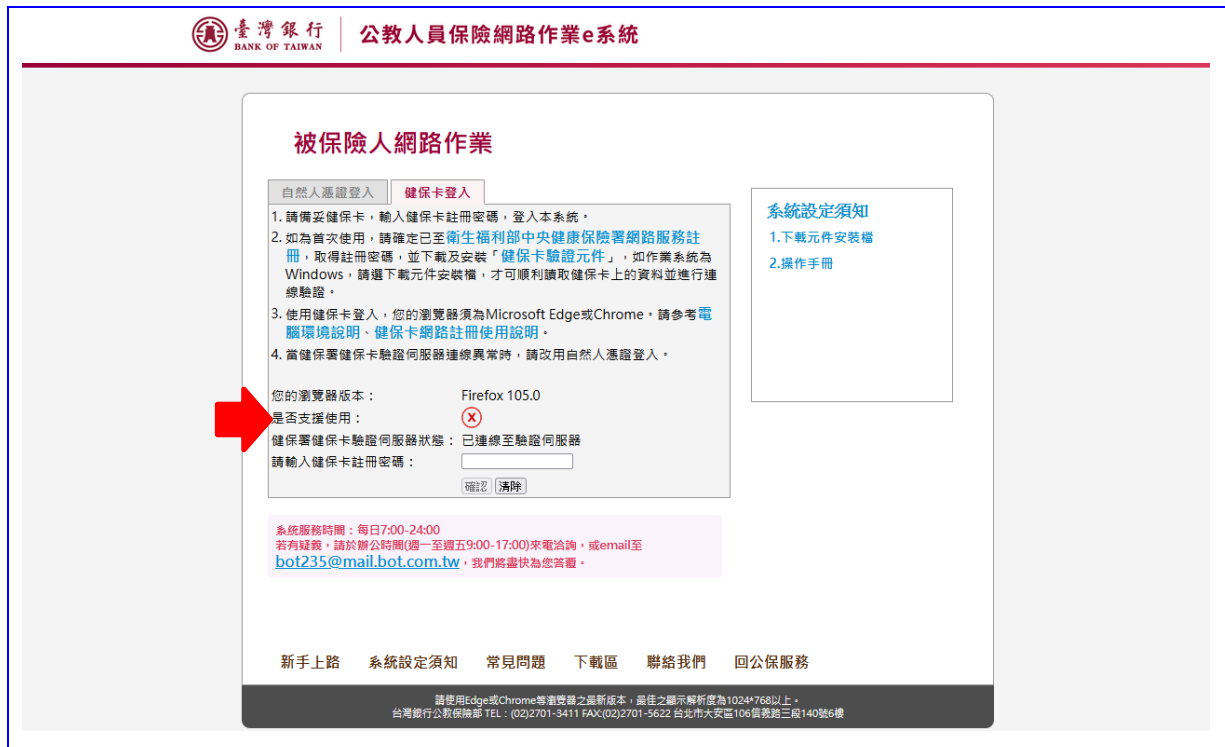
臺灣銀行
BANK OF TAIWAN
公教人員保險網路作業e系統

被保險人網路作業

自然人憑證登入
健保卡登入

1. 請備妥健保卡，輸入健保卡註冊密碼，登入本系統。
2. 如為首次使用，請確定已至衛生福利部中央健康保險署網路服務註冊，取得註冊密碼，並下載及安裝「健保卡驗證元件」，如作業系統為Windows，請選下載元件安裝檔，才可順利讀取健保卡上的資料並進行連線驗證。
3. 使用健保卡登入，您的瀏覽器須為Microsoft Edge或Chrome。請參考電腦環境說明、健保卡網路註冊使用說明。
4. 當健保署健保卡驗證伺服器連線異常時，請改用自然人憑證登入。

您的瀏覽器版本： Firefox 105.0
是否支援使用：
健保署健保卡驗證伺服器狀態： 已連線至驗證伺服器
請輸入健保卡註冊密碼：
確認 清除

系統設定須知
1.下載元件安裝檔
2.操作手冊

系統服務時間：每日7:00-24:00
若有疑義，請於辦公時間(週一至週五9:00-17:00)來電洽詢，或email至
bot235@mail.bot.com.tw，我們將盡快為您答覆。

新手上路 系統設定須知 常見問題 下載區 聯絡我們 回公保服務

請使用Edge或Chrome等瀏覽器之最新版本，最佳之顯示解析度為1024*768以上。
台灣銀行公教保險部 TEL：(02)2701-3411 FAX:(02)2701-5622 台北市大安區106信義路三段140號6樓